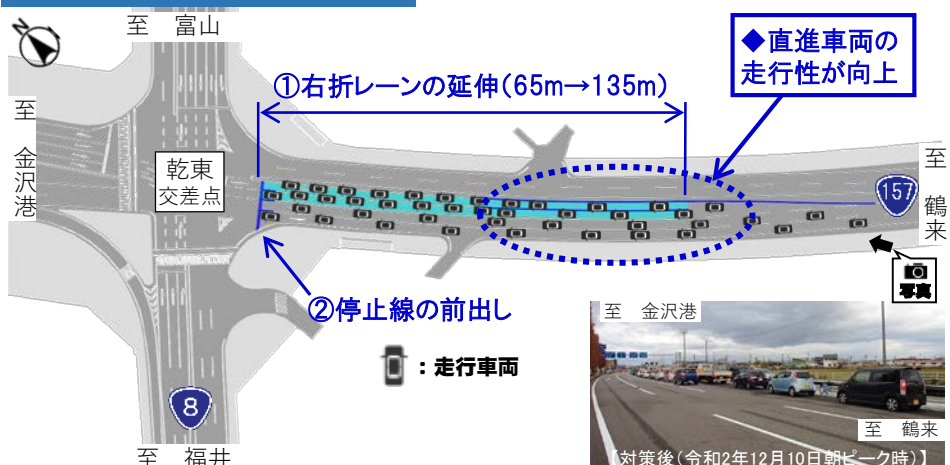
至　富山

①右折レーンの延伸(65m→135m)

◆直進車両の走行性が向上

至
金
沢
港

乾東
交差点

至
鶴
来

157

写真

②停止線の前出し

：走行車両

8

至　福井

至　金沢港

至　鶴来

【対策後(令和2年12月10日朝ピーク時)】